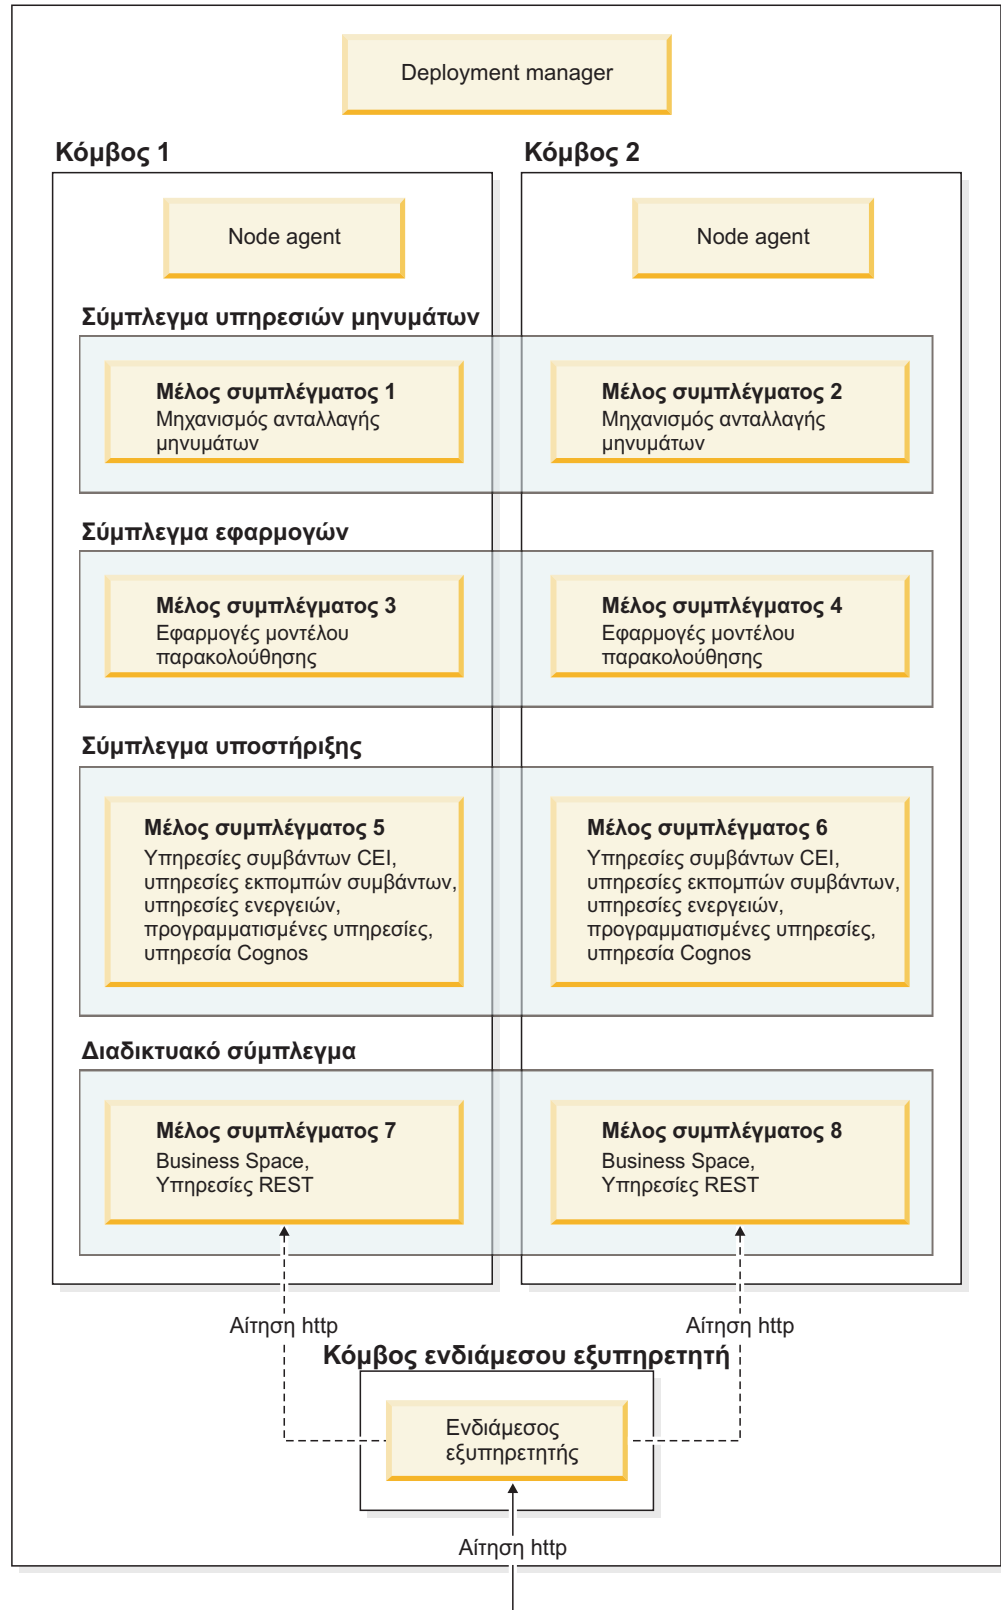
Deployment manager

Κόμβος 1

Κόμβος 2

Node agent

Node agent

Σύμπλεγμα υπηρεσιών μηνυμάτων

Μέλος συμπλέγματος 1
Μηχανισμός ανταλλαγής μηνυμάτων

Μέλος συμπλέγματος 2
Μηχανισμός ανταλλαγής μηνυμάτων

Σύμπλεγμα εφαρμογών

Μέλος συμπλέγματος 3
Εφαρμογές μοντέλου παρακολούθησης

Μέλος συμπλέγματος 4
Εφαρμογές μοντέλου παρακολούθησης

Σύμπλεγμα υποστήριξης

Μέλος συμπλέγματος 5
Υπηρεσίες συμβάντων CEI, υπηρεσίες εκπομπών συμβάντων, υπηρεσίες ενεργειών, προγραμματισμένες υπηρεσίες, υπηρεσία Cognos

Μέλος συμπλέγματος 6
Υπηρεσίες συμβάντων CEI, υπηρεσίες εκπομπών συμβάντων, υπηρεσίες ενεργειών, προγραμματισμένες υπηρεσίες, υπηρεσία Cognos

Διαδικτυακό σύμπλεγμα

Μέλος συμπλέγματος 7
Business Space, Υπηρεσίες REST

Μέλος συμπλέγματος 8
Business Space, Υπηρεσίες REST

Αίτηση http

Αίτηση http

Κόμβος ενδιάμεσου εξυπηρετητή

Ενδιάμεσος εξυπηρετητής

Αίτηση http